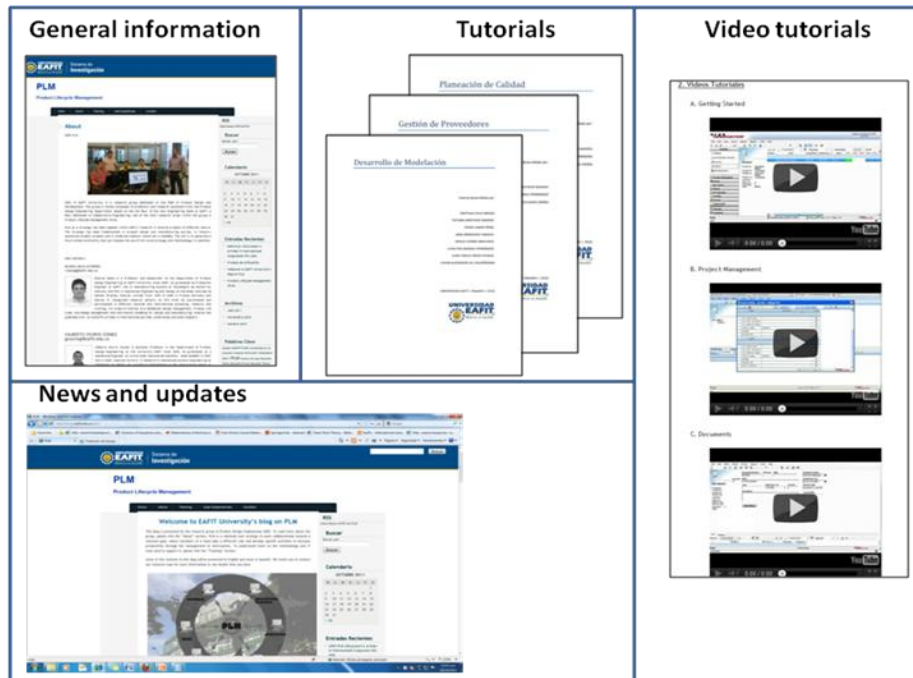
General information

PLM

Product Lifecycle Management

About

Tutorials

Planeación de Calidad

Gestión de Proveedores

Desarrollo de Modelación

UNIVERSIDAD EAFIT

Video tutorials

2. Videos Tutoriales

A. Getting Started

B. Project Management

C. Documents

News and updates

EAFIT

Investigación

PLM

Product Lifecycle Management

Welcome to EAFIT University's blog on PLM

Buscar

Calendario

Entradas Recientes

PLM